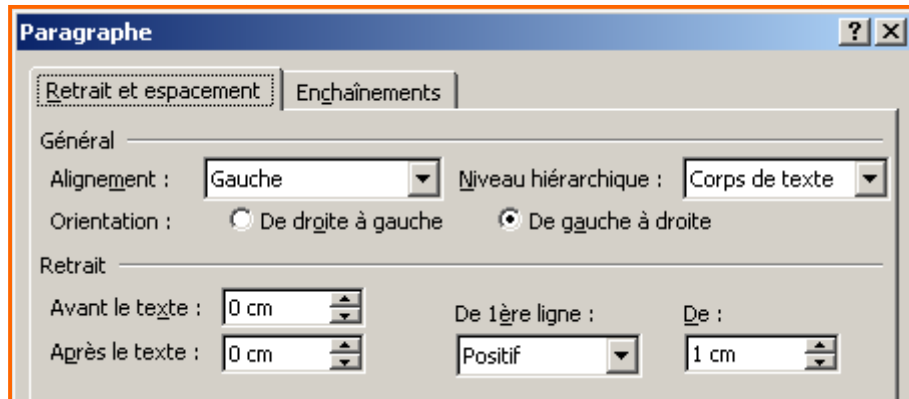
Paragraphe

?

Retrait et espacement | Enchaînements

Général

Alignement : Gauche

Niveau hiérarchique : Corps de texte

Orientation : De droite à gauche De gauche à droite

Retrait

Avant le texte : 0 cm

Après le texte : 0 cm

De 1ère ligne : Positif

De : 1 cm